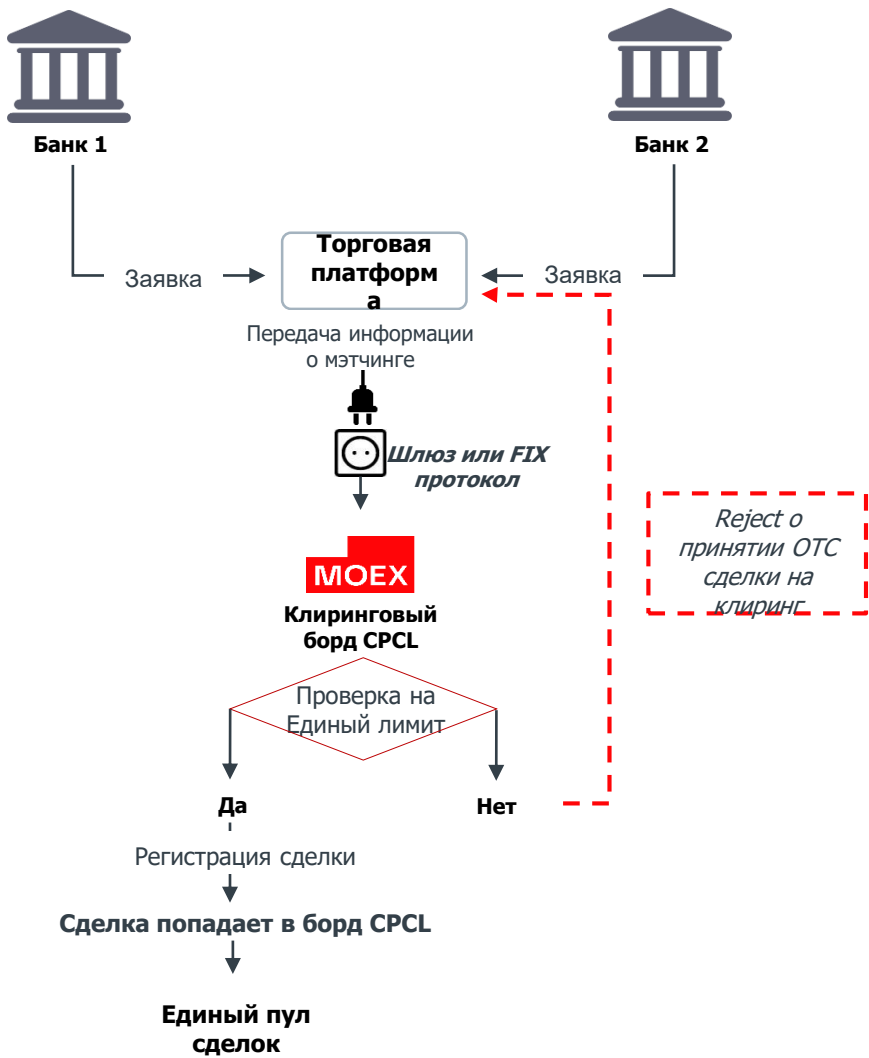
Банк 1

Банк 2

Заявка

Торговая платформ а

Заявка

Передача информации о мэтчинге

Шлюз или FIX протокол

Reject о принятии OTC сделки на клиринг

MOEX

Клиринговый борд CPCL

Проверка на Единый лимит

Да

Нет

Регистрация сделки

Сделка попадает в борд CPCL

Единый пул сделок